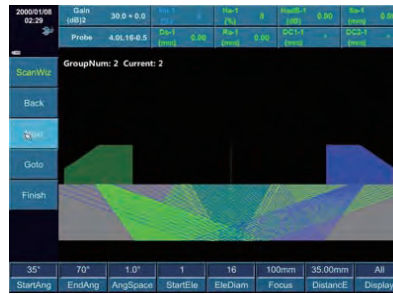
2000/01/08
02:29

Gain (dB)2 30.0 + 0.0
Ha-1 (%) 0
HaidB-1 (dB) 0.90
Sa-1 (mm) 0.00

Probe 4.0L16-0.5
Da-1 (mm) 0.00
Ra-1 (mm) 0.00
DC1-1 (mm) *
DC2-1 (mm) *

ScanWiz
Back
Next
Goto
Finish

GroupNum: 2 Current: 2

| 35° | 70° | 1.0° | 1 | 16 | 100mm | 35.00mm | All |
|---|---|---|---|---|---|---|---|
| StartAng | EndAng | AngSpace | StartEle | EleDiam | Focus | DistancE | Display |